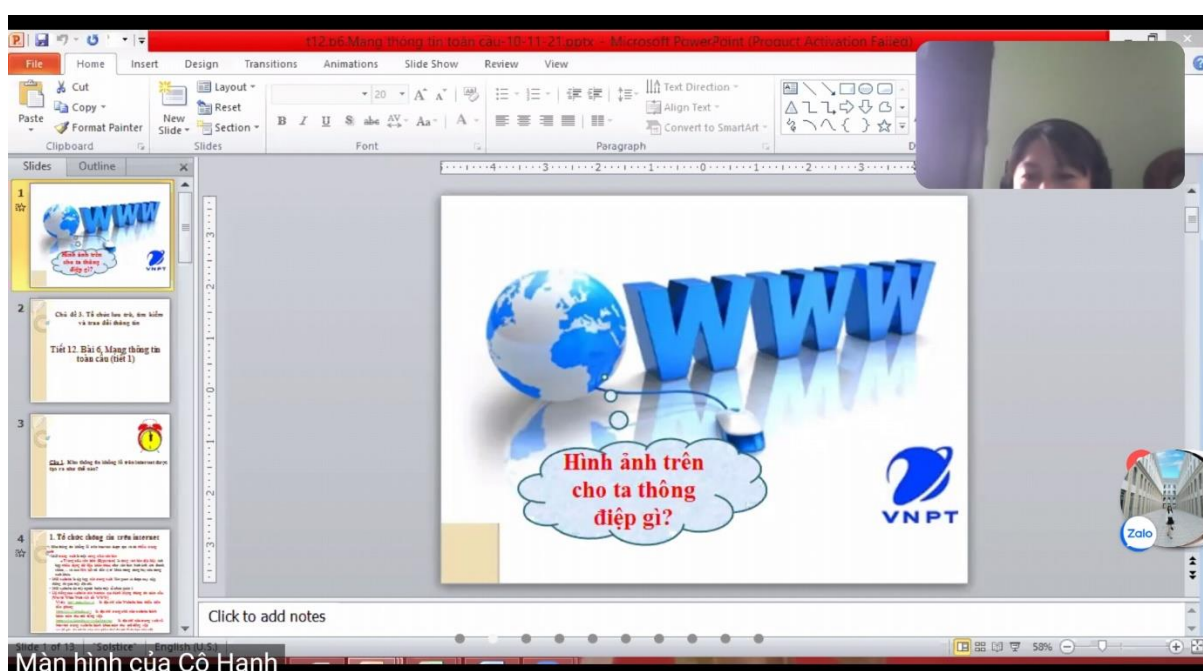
t12.b6.Mang thông tin toàn cầu-10-11-21.pptx - Microsoft PowerPoint (Product Activation Failed)

File Home Insert Design Transitions Animations Slide Show Review View

Cut
Copy
Paste
Format Painter
Clipboard
New Slide
Layout
Reset
Section
Slides
Font
Text Direction
Align Text
Convert to SmartArt
Paragraph

Slides Outline

1
Hình ảnh trên cho ta thông điệp gì?

2
Chủ đề 3. Tổ chức lưu trữ, tìm kiếm và trao đổi thông tin
Tiết 12. Bài 6. Mạng thông tin toàn cầu (tiết 1)

3
Câu 1. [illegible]

4
1. Tổ chức thông tin trên internet
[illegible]

WWW

Hình ảnh trên cho ta thông điệp gì?

VNPT

Zalo

Click to add notes

Slide 1 of 13 "Solstice" English (U.S.)
58%

Màn hình của Cô Hạnh